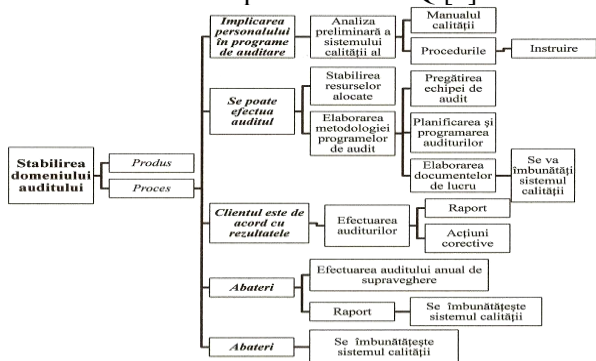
Stabilirea domeniului auditului

Produs

Proces

Implicarea personalului în programe de auditare

Analiza preliminară a sistemului calității al

Manualul calității

Procedurile

Instruire

Se poate efectua auditul

Stabilirea resurselor alocate

Elaborarea metodologiei programelor de audit

Pregătirea echipei de audit

Planificarea şi programarea auditurilor

Elaborarea documentelor de lucru

Se va îmbunătăţi sistemul calității

Clientul este de acord cu rezultatele

Efectuarea auditurilor

Raport

Acțiuni corective

Abateri

Efectuarea auditului anual de supraveghere

Raport

Se îmbunătățeşte sistemul calității

Abateri

Se îmbunătățeşte sistemul calității